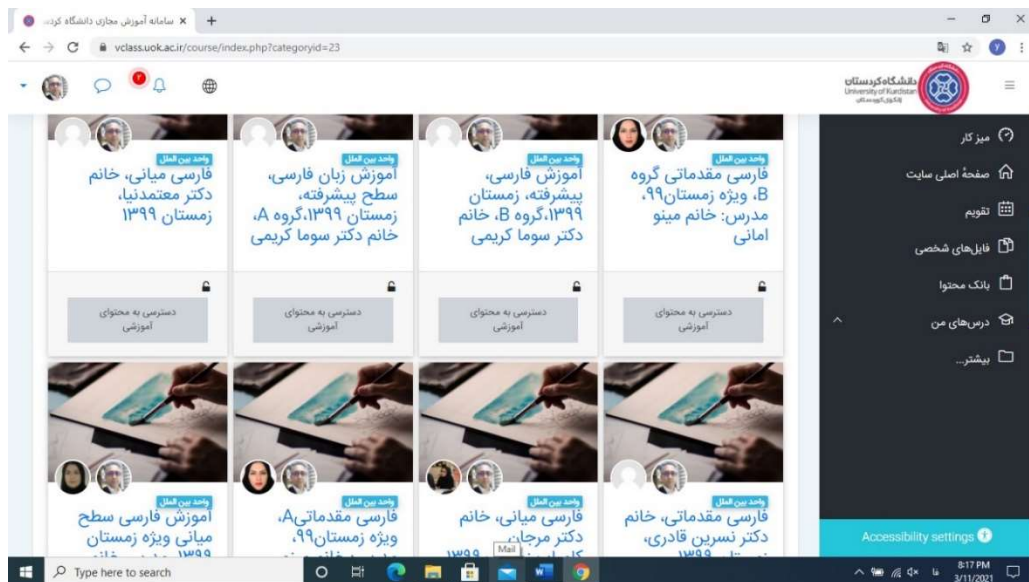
سامانه آموزش مجازی دانشگاه کرد...
vclass.uok.ac.ir/course/index.php?categoryid=23

دانشگاه کردستان
University of Kurdistan

میز کار
صفحهٔ اصلی سایت
تقویم
فایل‌های شخصی
بانک محتوا
درس‌های من
بیشتر...

واحد بین الملل
فارسی مقدماتی گروه B، ویژه زمستان۹۹، مدرس: خانم مینو امانی
دسترسی به محتوای آموزشی

واحد بین الملل
آموزش فارسی، پیشرفته، زمستان ۱۳۹۹،گروه B، خانم دکتر سوما کریمی
دسترسی به محتوای آموزشی

واحد بین الملل
آموزش زبان فارسی، سطح پیشرفته، زمستان ۱۳۹۹،گروه A، خانم دکتر سوما کریمی
دسترسی به محتوای آموزشی

واحد بین الملل
فارسی میانی، خانم دکتر معتمدنیا، زمستان ۱۳۹۹
دسترسی به محتوای آموزشی

واحد بین الملل
فارسی مقدماتی، خانم دکتر نسرین قادری، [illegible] ۱۳۹۹

واحد بین الملل
فارسی میانی، خانم دکتر مرجان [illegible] ۱۳۹۹

واحد بین الملل
فارسی مقدماتیA، ویژه زمستان۹۹، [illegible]

واحد بین الملل
آموزش فارسی سطح میانی ویژه زمستان ۱۳۹۹ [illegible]

Accessibility settings

Type here to search
Mail
8:17 PM
3/11/2021